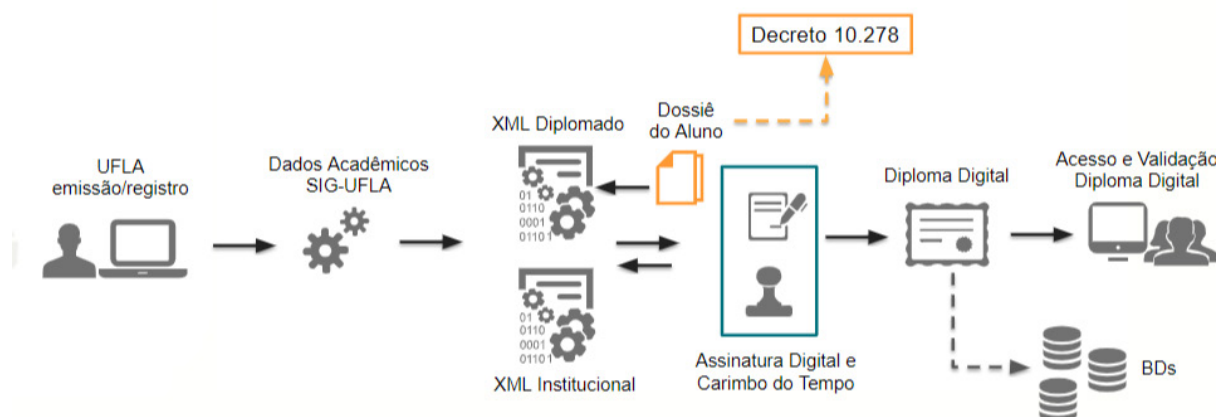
Decreto 10.278

Dossiê do Aluno

XML Diplomado

UFLA emissão/registro

Dados Acadêmicos SIG-UFLA

01 0110 0001 01101

01 0110 0001 01101

XML Institucional

Assinatura Digital e Carimbo do Tempo

Diploma Digital

Acesso e Validação Diploma Digital

BDs